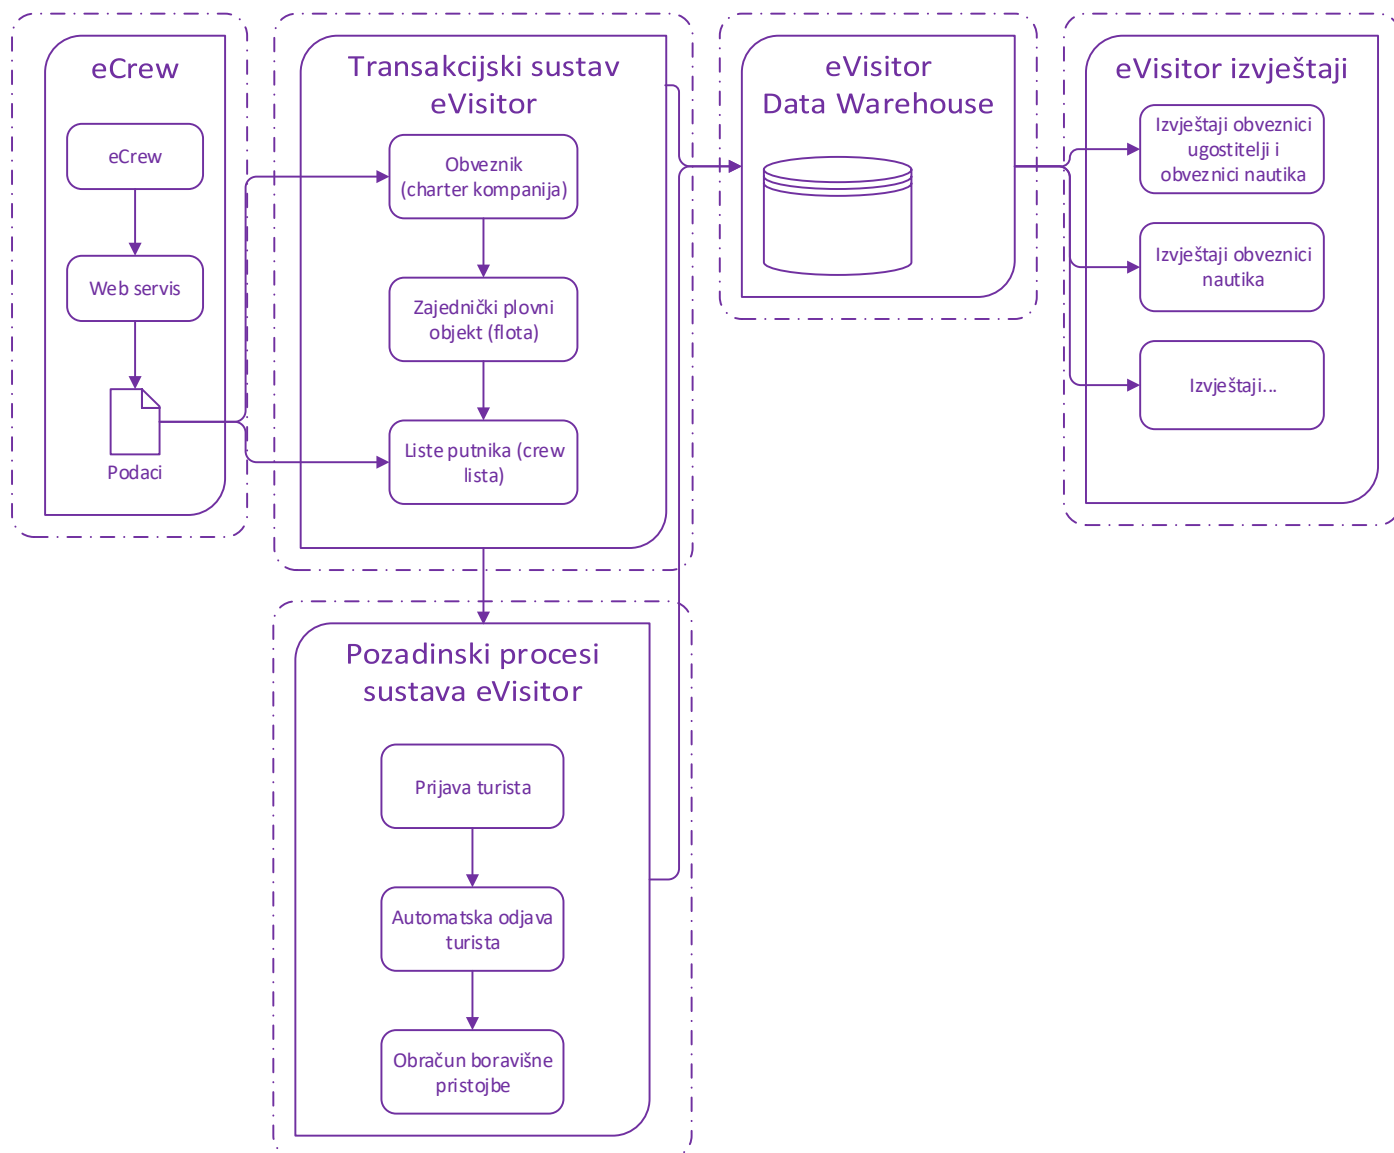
eCrew

eCrew

Web servis

Podaci

Transakcijski sustav eVisitor

Obveznik (charter kompanija)

Zajednički plovni objekt (flota)

Liste putnika (crew lista)

eVisitor Data Warehouse

eVisitor izvještaji

Izvještaji obveznici ugostitelji i obveznici nautika

Izvještaji obveznici nautika

Izvještaji...

Pozadinski procesi sustava eVisitor

Prijava turista

Automatska odjava turista

Obračun boravišne pristojbe